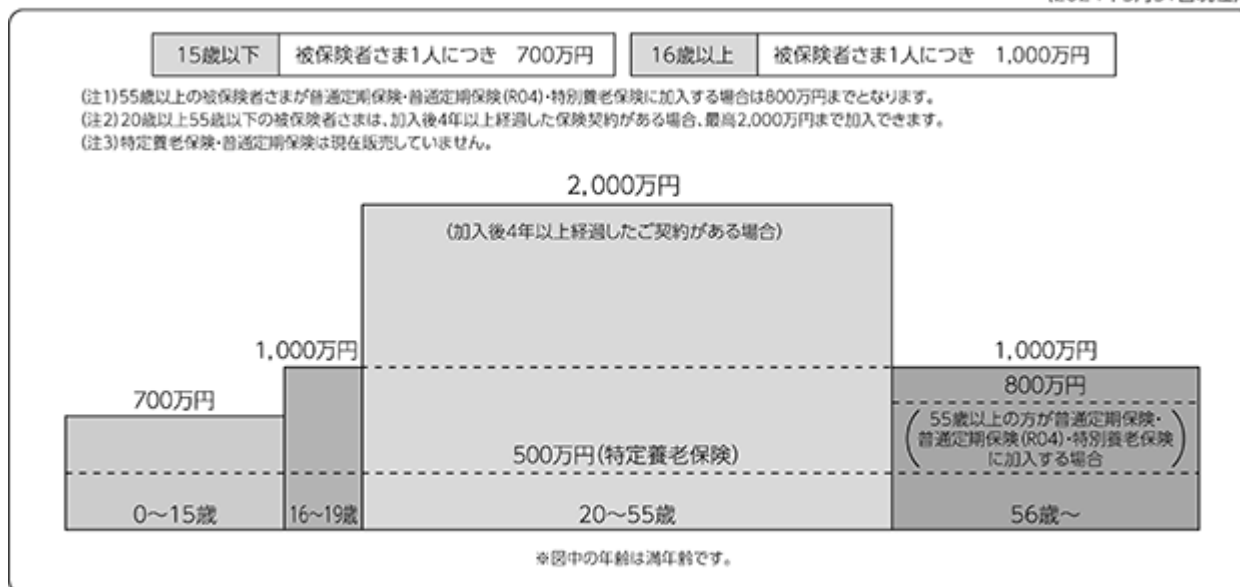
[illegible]

| 15歳以下 | 被保険者さま1人につき　700万円 |
|---|---|

| 16歳以上 | 被保険者さま1人につき　1,000万円 |
|---|---|

(注1)55歳以上の被保険者さまが普通定期保険・普通定期保険(R04)・特別養老保険に加入する場合は800万円までとなります。
(注2)20歳以上55歳以下の被保険者さまは、加入後4年以上経過した保険契約がある場合、最高2,000万円まで加入できます。
(注3)特定養老保険・普通定期保険は現在販売していません。

2,000万円
(加入後4年以上経過したご契約がある場合)

1,000万円

1,000万円

800万円

700万円

(55歳以上の方が普通定期保険・普通定期保険(R04)・特別養老保険に加入する場合)

500万円(特定養老保険)

0～15歳　16～19歳　20～55歳　56歳～

※図中の年齢は満年齢です。